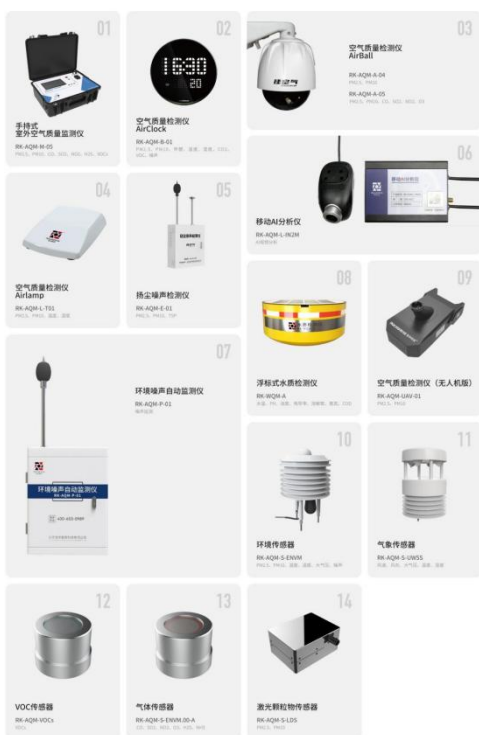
01
手持式
室外空气质量监测仪
RK-AQM-H-05
PM2.5、PM10、CO、SO2、NO2、O3、NOx

02
16:30
20
空气质量检测仪
AirClock
RK-AQM-B-01
PM2.5、PM10、甲醛、温度、湿度、CO2、VOC、噪声

03
空气质量检测仪
AirBall
RK-AQM-A-04
PM2.5、PM10
RK-AQM-A-05
PM2.5、PM10、CO、SO2、NO2、O3

04
空气质量检测仪
Airlamp
RK-AQM-L-T01
PM2.5、PM10、温度、湿度

05
扬尘噪声检测仪
RK-AQM-E-01
PM2.5、PM10、TSP

06
移动AI分析仪
RK-AQM-L-IK2N

07
环境噪声自动监测仪
RK-AQM-P-01
噪声监测
环境噪声自动监测仪
RK-AQM-P-01

08
浮标式水质检测仪
RK-WQM-A
水温、PH、溶氧、电导率、浊度、氨氮、COD

09
空气质量检测仪（无人机版）
RK-AQM-UAV-01
PM2.5、PM10

10
环境传感器
RK-AQM-S-ENVM
PM2.5、PM10、温度、湿度、大气压、噪声

11
气象传感器
RK-AQM-S-UWS5
风速、风向、大气压、温度、湿度

12
VOC传感器
RK-AQM-VOCs

13
气体传感器
RK-AQM-S-ENVM.00-A
CO、SO2、NO2、O3、H2S、NH3

14
激光颗粒物传感器
RK-AQM-S-LDS
PM2.5、PM10